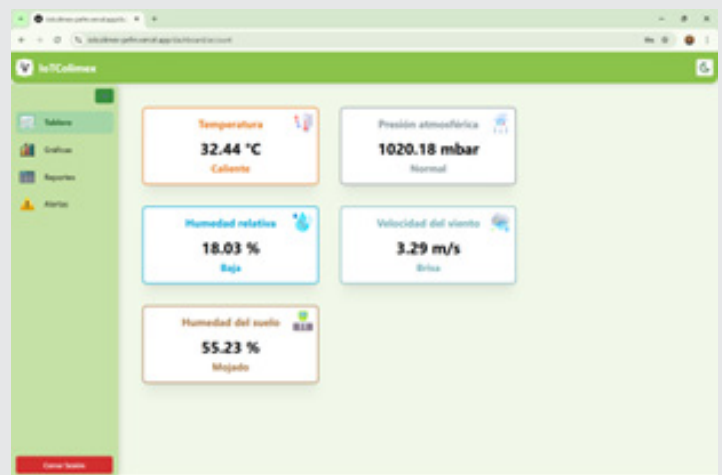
IoTColimex

Tablero
Gráficas
Reportes
Alertas

Cerrar Sesión

Temperatura
32.44 °C
Caliente

Presión atmosférica
1020.18 mbar
Normal

Humedad relativa
18.03 %
Baja

Velocidad del viento
3.29 m/s
Brisa

Humedad del suelo
55.23 %
Mojado